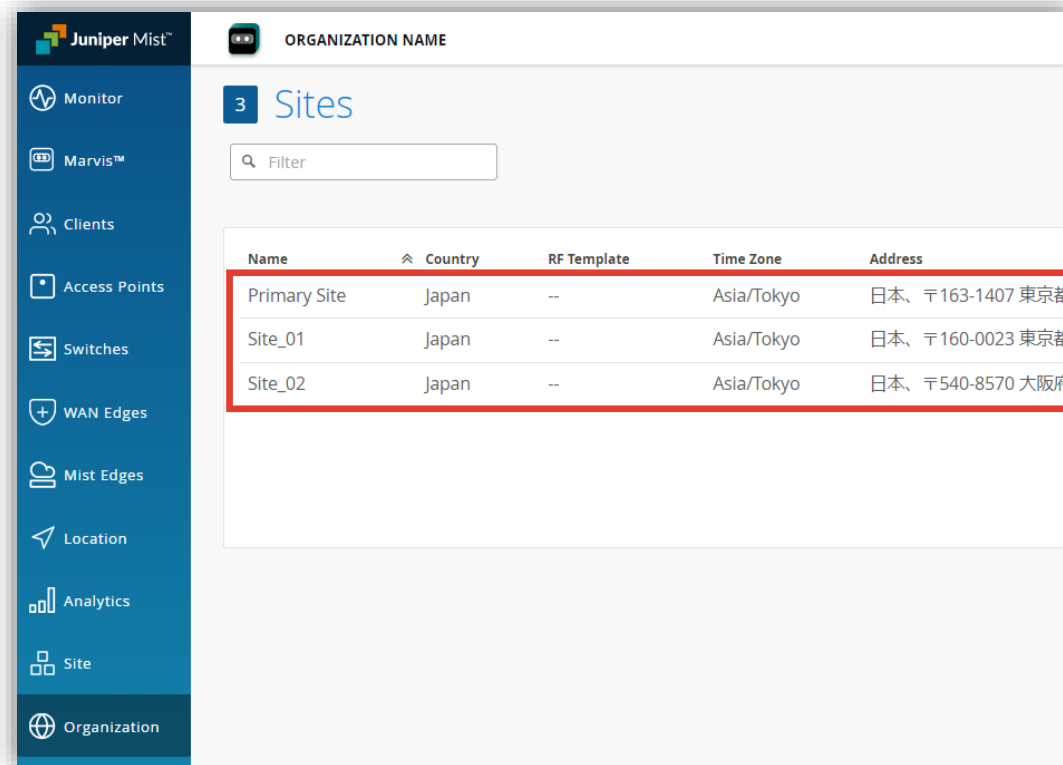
Juniper Mist™

Monitor
Marvis™
Clients
Access Points
Switches
WAN Edges
Mist Edges
Location
Analytics
Site
Organization

ORGANIZATION NAME

3 Sites

Filter

| Name | Country | RF Template | Time Zone | Address |
|---|---|---|---|---|
| Primary Site | Japan | -- | Asia/Tokyo | 日本、〒163-1407 東京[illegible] |
| Site_01 | Japan | -- | Asia/Tokyo | 日本、〒160-0023 東京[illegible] |
| Site_02 | Japan | -- | Asia/Tokyo | 日本、〒540-8570 大阪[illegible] |